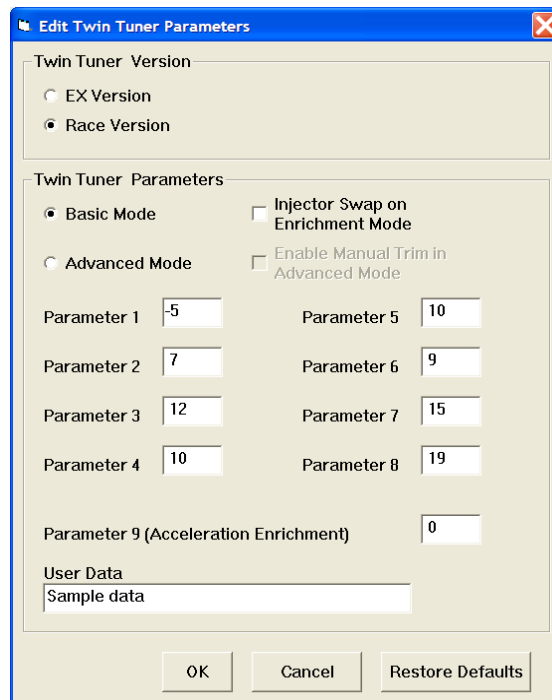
Edit Twin Tuner Parameters

Twin Tuner Version

EX Version

Race Version

Twin Tuner Parameters

Basic Mode

Injector Swap on Enrichment Mode

Advanced Mode

Enable Manual Trim in Advanced Mode

| | | | |
|---|---|---|---|
| Parameter 1 | -5 | Parameter 5 | 10 |
| Parameter 2 | 7 | Parameter 6 | 9 |
| Parameter 3 | 12 | Parameter 7 | 15 |
| Parameter 4 | 10 | Parameter 8 | 19 |

Parameter 9 (Acceleration Enrichment) 0

User Data

Sample data

OK Cancel Restore Defaults